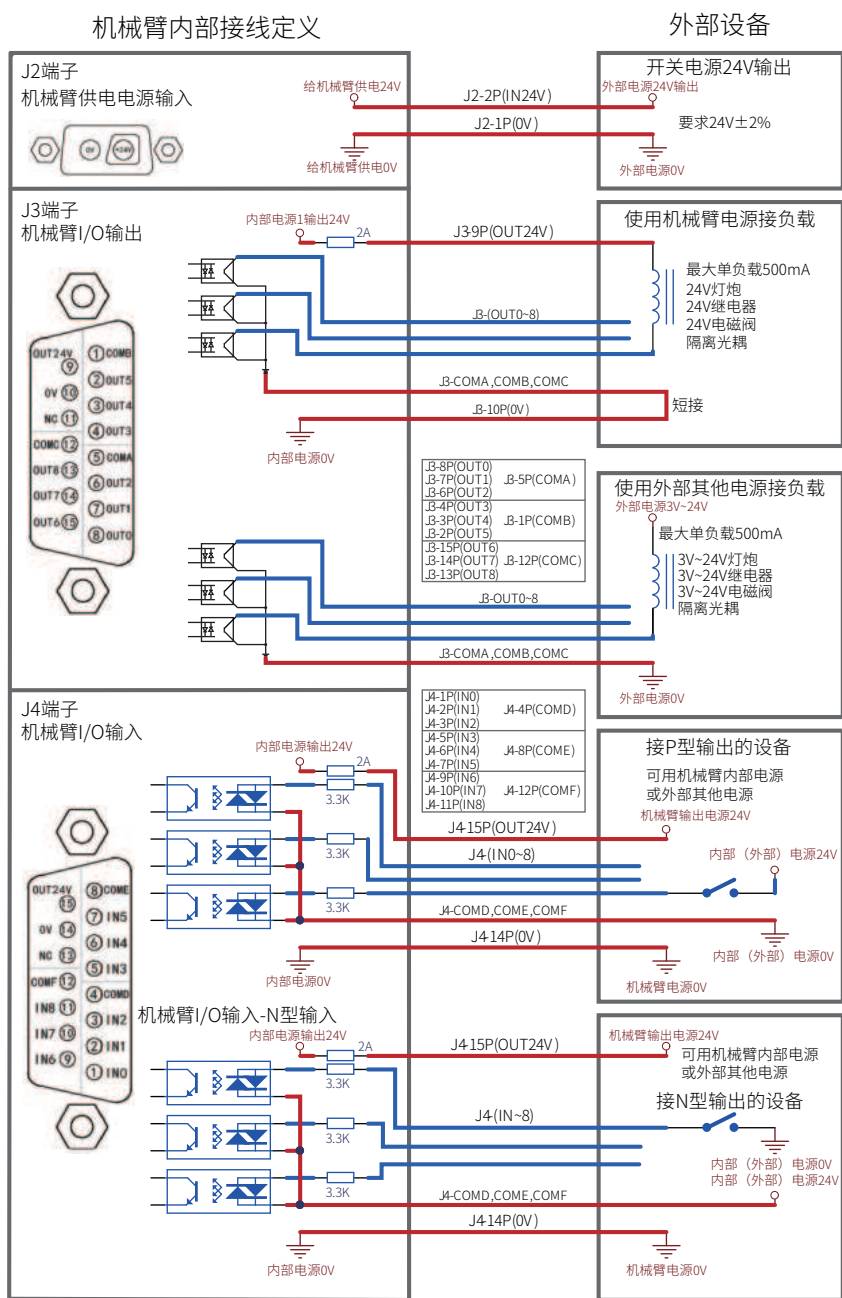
机械臂内部接线定义

外部设备

J2端子
机械臂供电电源输入

0V
+24V

给机械臂供电24V
J2-2P(IN24V)
外部电源24V输出
J2-1P(0V)
给机械臂供电0V

开关电源24V输出
要求24V±2%
外部电源0V

J3端子
机械臂I/O输出

内部电源1输出24V
2A
J3-9P(OUT24V)
J3-(OUT0~8)
J3-COMA,COMB,COMC
J3-10P(0V)
内部电源0V

使用机械臂电源接负载
最大单负载500mA
24V灯炮
24V继电器
24V电磁阀
隔离光耦
短接

OUT24V ⑨ ①COMB
0V ⑩ ②OUT5
NC ⑪ ③OUT4
COMC ⑫ ④OUT3
OUT8 ⑬ ⑤COMA
OUT7 ⑭ ⑥OUT2
OUT6 ⑮ ⑦OUT1
⑧OUT0

| | |
|---|---|
| J3-8P(OUT0) J3-7P(OUT1) J3-6P(OUT2) | J3-5P(COMA) |
| J3-4P(OUT3) J3-3P(OUT4) J3-2P(OUT5) | J3-1P(COMB) |
| J3-15P(OUT6) J3-14P(OUT7) J3-13P(OUT8) | J3-12P(COMC) |

使用外部其他电源接负载
外部电源3V~24V
最大单负载500mA
3V~24V灯炮
3V~24V继电器
3V~24V电磁阀
隔离光耦

J3-OUT0~8
J3-COMA,COMB,COMC
外部电源0V

J4端子
机械臂I/O输入

| | |
|---|---|
| J4-1P(IN0) J4-2P(IN1) J4-3P(IN2) | J4-4P(COMD) |
| J4-5P(IN3) J4-6P(IN4) J4-7P(IN5) | J4-8P(COME) |
| J4-9P(IN6) J4-10P(IN7) J4-11P(IN8) | J4-12P(COMF) |

内部电源输出24V
2A
3.3K
3.3K
3.3K
J4-15P(OUT24V)
J4-(IN0~8)
J4-COMD,COME,COMF
J4-14P(0V)
内部电源0V

接P型输出的设备
可用机械臂内部电源
或外部其他电源
机械臂输出电源24V
内部（外部）电源24V
内部（外部）电源0V
机械臂电源0V

OUT24V ⑮ ⑧COME
0V ⑭ ⑦IN5
NC ⑬ ⑥IN4
COMF ⑫ ⑤IN3
IN8 ⑪ ④COMD
IN7 ⑩ ③IN2
IN6 ⑨ ②IN1
①IN0

机械臂I/O输入-N型输入
内部电源输出24V
2A
3.3K
3.3K
3.3K
J4-15P(OUT24V)
J4-(IN~8)
J4-COMD,COME,COMF
J4-14P(0V)
内部电源0V

机械臂输出电源24V
可用机械臂内部电源
或外部其他电源
接N型输出的设备
内部（外部）电源0V
内部（外部）电源24V
机械臂电源0V